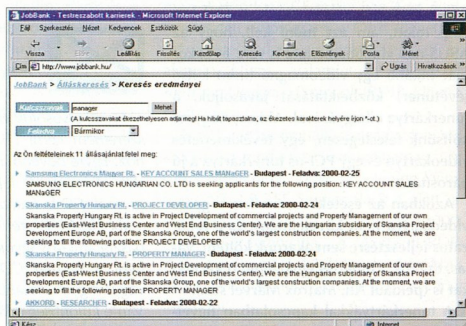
JobBank - Testreszabott karierek - Microsoft Internet Explorer

Fájl Szerkesztés Nézet Kedvencek Eszközök Súgó

Vissza Leállítás Frissítés Kezdőlap Keresés Kedvencek Előzmények Posta Méret

Cím http://www.jobbank.hu/ Ugrás Hivatkozások

JobBank > Álláskeresés > Keresés eredményei

Kulcsszavak manager Mehet

(A kulcsszavakat ékezethelyesen adja meg! Ha hibát tapasztalna, az ékezetes karakterek helyére írjon *-ot.)

Feladva Bármikor

Az Ön feltételeinek 11 állásajánlat felel meg:

Samsung Electronics Magyar Rt. - KEY ACCOUNT SALES MANaGER - Budapest - Feladva: 2000-02-25
SAMSUNG ELECTRONICS HUNGARIAN CO. LTD is seeking applicants for the following position: KEY ACCOUNT SALES MANaGER

Skanska Property Hungary Rt. - PROJECT DEVELOPER - Budapest - Feladva: 2000-02-24
Skanska Property Hungary Rt. is active in Project Development of commercial projects and Property Management of our own properties (East-West Business Center and West End Business Center). We are the Hungarian subsidiary of Skanska Project Development Europe AB, part of the Skanska Group, one of the world's largest construction companies. At the moment, we are seeking to fill the following position: PROJECT DEVELOPER

Skanska Property Hungary Rt. - PROPERTY MANAGER - Budapest - Feladva: 2000-02-24
Skanska Property Hungary Rt. is active in Project Development of commercial projects and Property Management of our own properties (East-West Business Center and West End Business Center). We are the Hungarian subsidiary of Skanska Project Development Europe AB, part of the Skanska Group, one of the world's largest construction companies. At the moment, we are seeking to fill the following position: PROPERTY MANAGER

AKKORD - RESEARCHER - Budapest - Feladva: 2000-02-22

Kész Internet